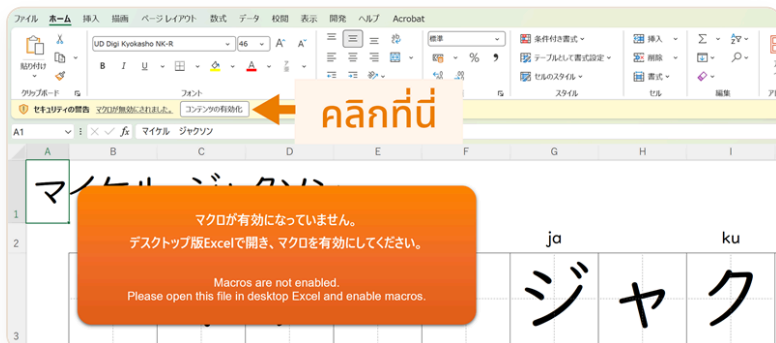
ファイル ホーム 挿入 描画 ページレイアウト 数式 データ 校閲 表示 開発 ヘルプ Acrobat

貼り付け
クリップボード
UD Digi Kyokasho NK-R
46
A A
B I U
フォント
標準
% 9
条件付き書式
テーブルとして書式設定
セルのスタイル
スタイル
挿入
削除
書式
セル
Σ
編集

セキュリティの警告 マクロが無効にされました。 コンテンツの有効化

คลิกที่นี่

A1 fx マイケル ジャクソン

A B C D E F G H I

1 マイケル ジャクソン

2 ja ku

3 ジ ャ ク

マクロが有効になっていません。
デスクトップ版Excelで開き、マクロを有効にしてください。

Macros are not enabled.
Please open this file in desktop Excel and enable macros.